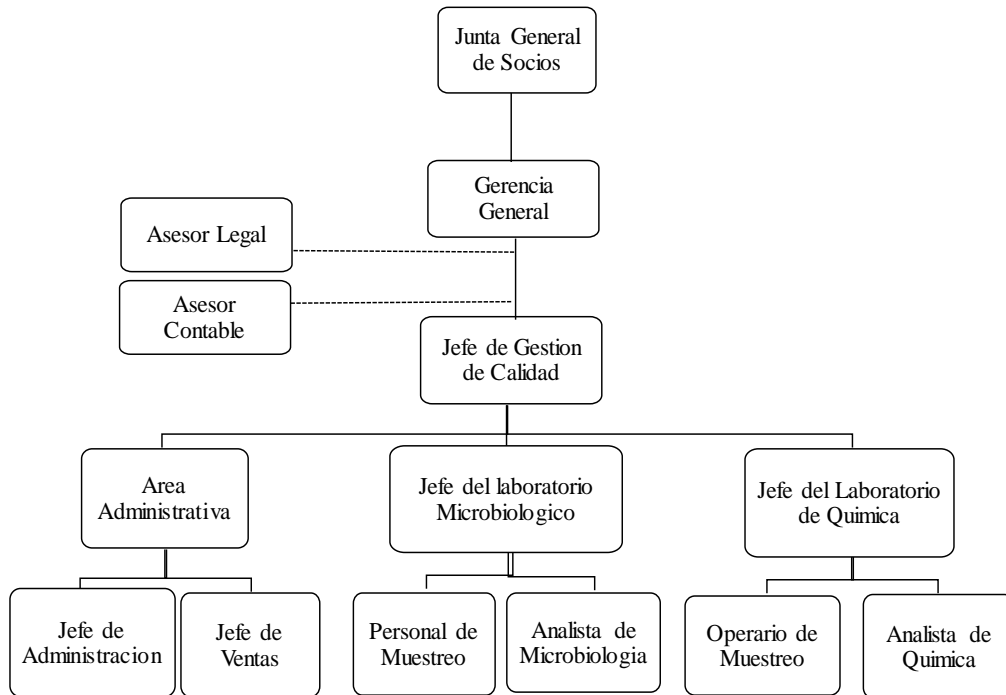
Junta General de Socios

Gerencia General

Asesor Legal

Asesor Contable

Jefe de Gestion de Calidad

Area Administrativa

Jefe del laboratorio Microbiologico

Jefe del Laboratorio de Quimica

Jefe de Administracion

Jefe de Ventas

Personal de Muestreo

Analista de Microbiologia

Operario de Muestreo

Analista de Quimica